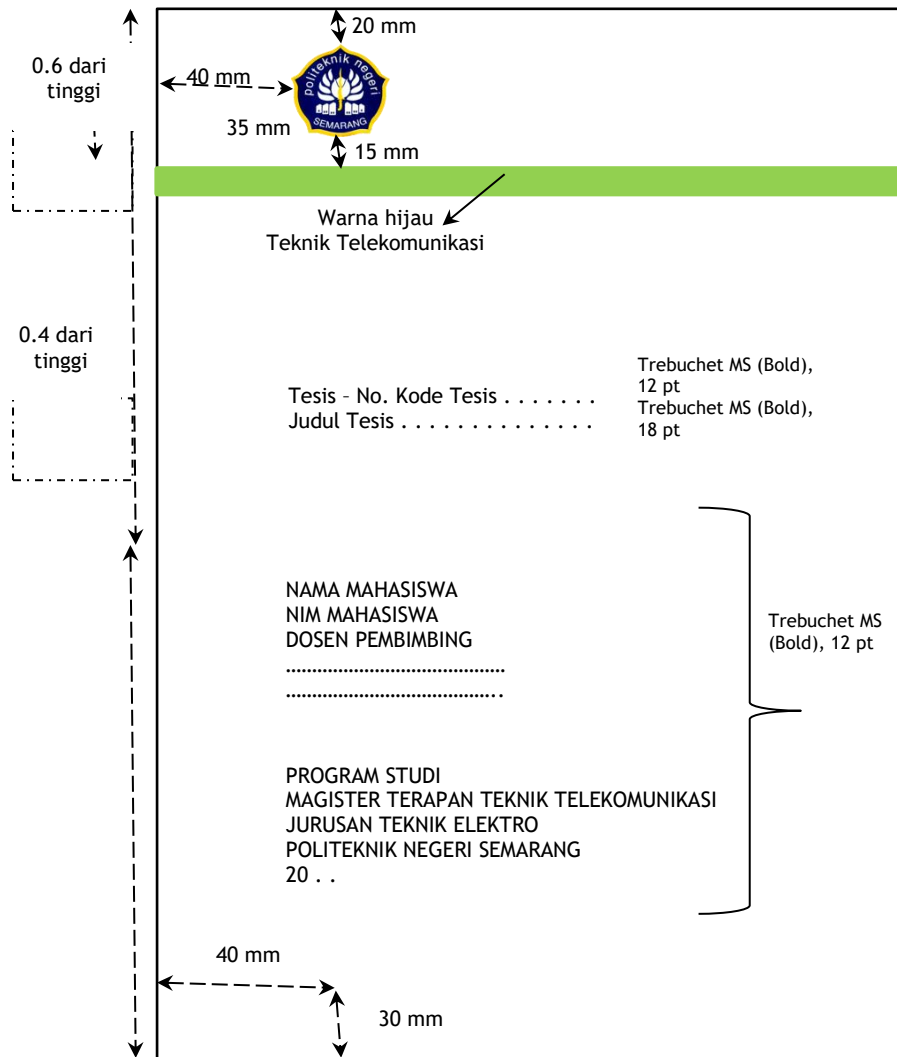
20 mm

0.6 dari tinggi

40 mm

politeknik negeri SEMARANG

35 mm

15 mm

Warna hijau
Teknik Telekomunikasi

0.4 dari tinggi

Tesis – No. Kode Tesis . . . . . . .
Judul Tesis . . . . . . . . . . . . . .

Trebuchet MS (Bold), 12 pt
Trebuchet MS (Bold), 18 pt

NAMA MAHASISWA
NIM MAHASISWA
DOSEN PEMBIMBING
……………………………………
…………………………………..

Trebuchet MS (Bold), 12 pt

PROGRAM STUDI
MAGISTER TERAPAN TEKNIK TELEKOMUNIKASI
JURUSAN TEKNIK ELEKTRO
POLITEKNIK NEGERI SEMARANG
20 . .

40 mm

30 mm